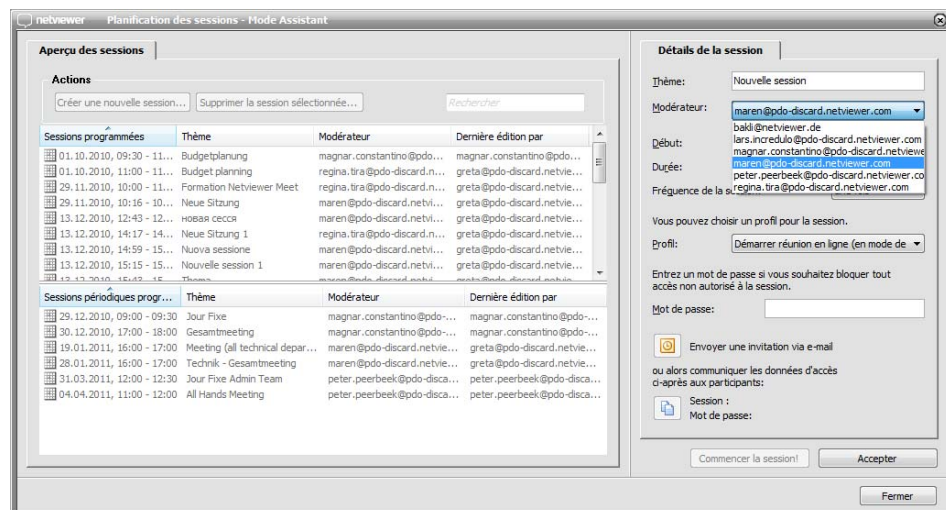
netviewer Planification des sessions - Mode Assistant

Aperçu des sessions

Actions

Créer une nouvelle session... Supprimer la session sélectionnée... Rechercher

| Sessions programmées | Thème | Modérateur | Dernière édition par |
|---|---|---|---|
| 01.10.2010, 09:30 - 11... | Budgetplanung | magnar.constantino@pdo... | magnar.constantino@pdo... |
| 01.10.2010, 11:00 - 11... | Budget planning | regina.tira@pdo-discard.n... | greta@pdo-discard.netvie... |
| 29.11.2010, 10:00 - 11... | Formation Netviewer Meet | regina.tira@pdo-discard.n... | greta@pdo-discard.netvie... |
| 29.11.2010, 10:16 - 10... | Neue Sitzung | maren@pdo-discard.netvi... | maren@pdo-discard.netvi... |
| 13.12.2010, 12:43 - 12... | новая сесся | maren@pdo-discard.netvi... | maren@pdo-discard.netvi... |
| 13.12.2010, 14:17 - 14... | Neue Sitzung 1 | regina.tira@pdo-discard.n... | greta@pdo-discard.netvie... |
| 13.12.2010, 14:59 - 15... | Nuova sessione | maren@pdo-discard.netvi... | maren@pdo-discard.netvi... |
| 13.12.2010, 15:15 - 15... | Nouvelle session 1 | maren@pdo-discard.netvi... | maren@pdo-discard.netvi... |
| 13.12.2010, 15:43 - 15... | Thema | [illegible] | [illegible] |

| Sessions périodiques progr... | Thème | Modérateur | Dernière édition par |
|---|---|---|---|
| 29.12.2010, 09:00 - 09:30 | Jour Fixe | magnar.constantino@pdo-... | magnar.constantino@pdo-... |
| 30.12.2010, 17:00 - 18:00 | Gesamtmeeting | magnar.constantino@pdo-... | magnar.constantino@pdo-... |
| 19.01.2011, 16:00 - 17:00 | Meeting (all technical depar... | maren@pdo-discard.netvie... | greta@pdo-discard.netvie... |
| 28.01.2011, 16:00 - 17:00 | Technik - Gesamtmeeting | maren@pdo-discard.netvie... | greta@pdo-discard.netvie... |
| 31.03.2011, 12:00 - 12:30 | Jour Fixe Admin Team | peter.peerbeek@pdo-disca... | peter.peerbeek@pdo-disca... |
| 04.04.2011, 11:00 - 12:00 | All Hands Meeting | peter.peerbeek@pdo-disca... | peter.peerbeek@pdo-disca... |

Détails de la session

Thème: Nouvelle session

Modérateur: maren@pdo-discard.netviewer.com

bakli@netviewer.de
lars.incredulo@pdo-discard.netviewer.com
magnar.constantino@pdo-discard.netviewe
maren@pdo-discard.netviewer.com
peter.peerbeek@pdo-discard.netviewer.co
regina.tira@pdo-discard.netviewer.com

Début:

Durée:

Fréquence de la s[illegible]

Vous pouvez choisir un profil pour la session.

Profil: Démarrer réunion en ligne (en mode de

Entrez un mot de passe si vous souhaitez bloquer tout accès non autorisé à la session.

Mot de passe:

Envoyer une invitation via e-mail

ou alors communiquer les données d'accès ci-après aux participants:

Session :
Mot de passe:

Commencer la session! Accepter

Fermer